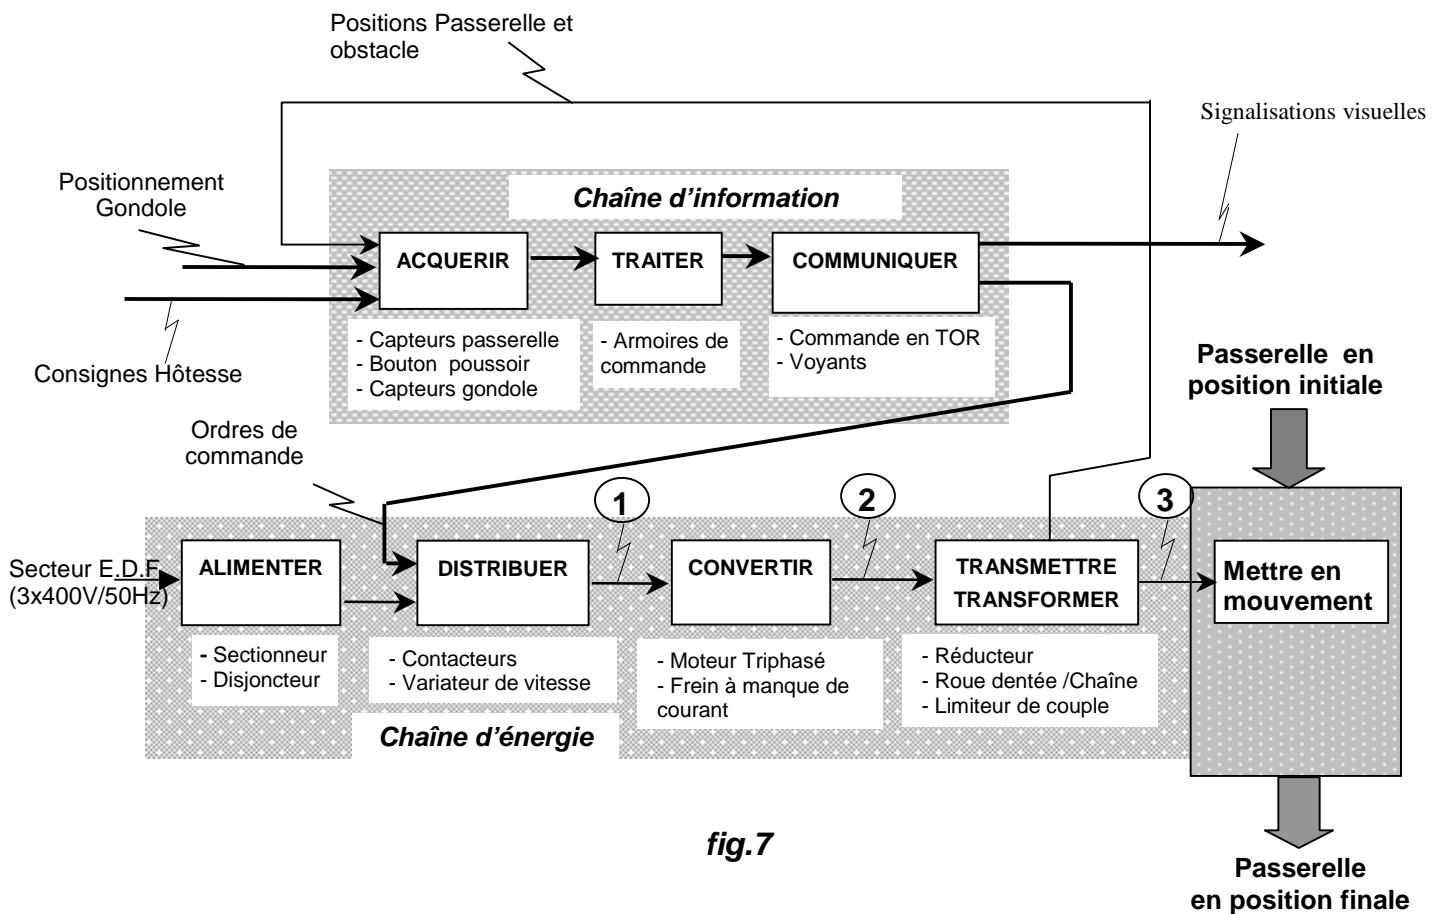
Positions Passerelle et obstacle

Signalisations visuelles

Chaîne d'information

Positionnement Gondole

ACQUERIR

TRAITER

COMMUNIQUER

Consignes Hôtesse

- Capteurs passerelle
- Bouton poussoir
- Capteurs gondole

- Armoires de commande

- Commande en TOR
- Voyants

Passerelle en position initiale

Ordres de commande

1

2

3

Secteur E.D.F (3x400V/50Hz)

ALIMENTER

DISTRIBUER

CONVERTIR

TRANSMETTRE TRANSFORMER

Mettre en mouvement

- Sectionneur
- Disjoncteur

- Contacteurs
- Variateur de vitesse

- Moteur Triphasé
- Frein à manque de courant

- Réducteur
- Roue dentée /Chaîne
- Limiteur de couple

Chaîne d'énergie

fig.7

Passerelle en position finale